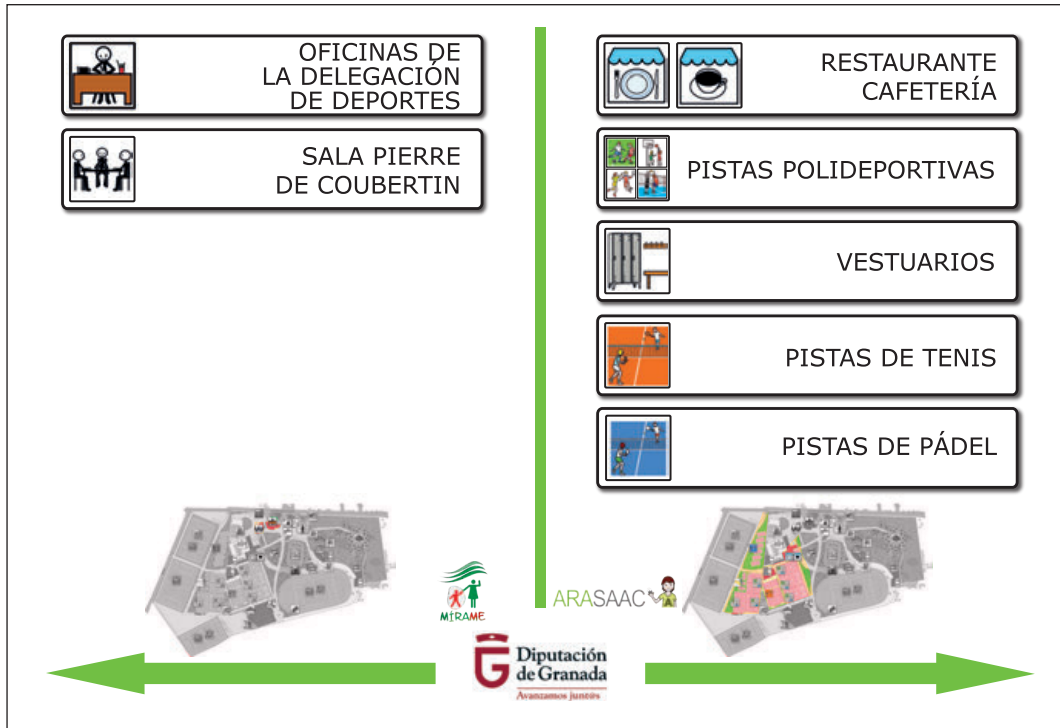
OFICINAS DE LA DELEGACIÓN DE DEPORTES

SALA PIERRE DE COUBERTIN

RESTAURANTE CAFETERÍA

PISTAS POLIDEPORTIVAS

VESTUARIOS

PISTAS DE TENIS

PISTAS DE PÁDEL

MIRAME

ARASAAC

Diputación de Granada
Avanzamos juntos